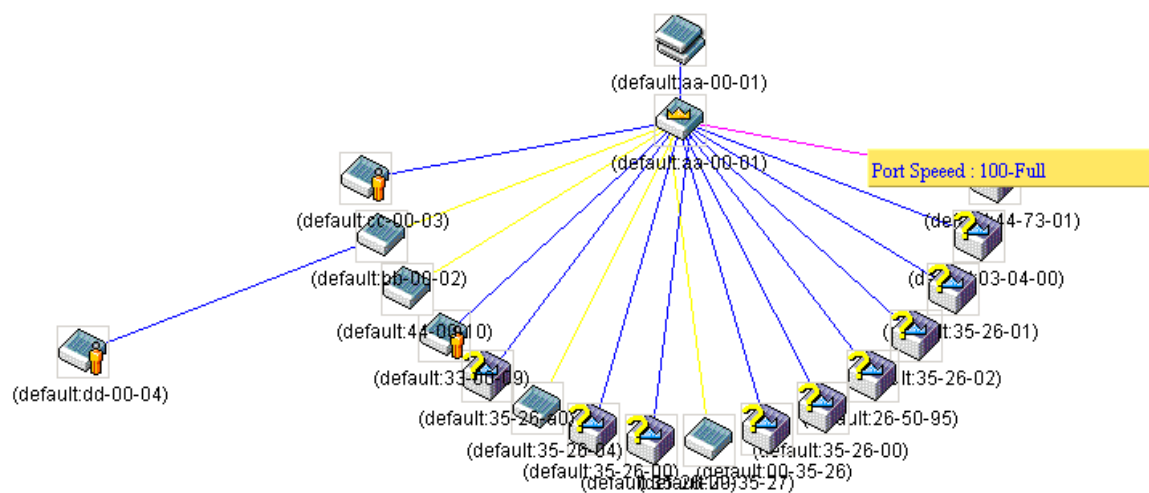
(default:aa-00-01)

(default:aa-00-01)

Port Speeed : 100-Full

(default:cc-00-03)

(default:bb-00-02)

(default:44-00-10)

(default:33-00-09)

(default:dd-00-04)

(default:35-26-a0)

(default:35-26-04)

(default:35-26-00)

(default:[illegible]35-27)

(default:00-35-26)

(default:35-26-00)

(default:26-50-95)

(default:35-26-02)

(default:35-26-01)

(de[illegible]03-04-00)

(de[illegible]44-73-01)